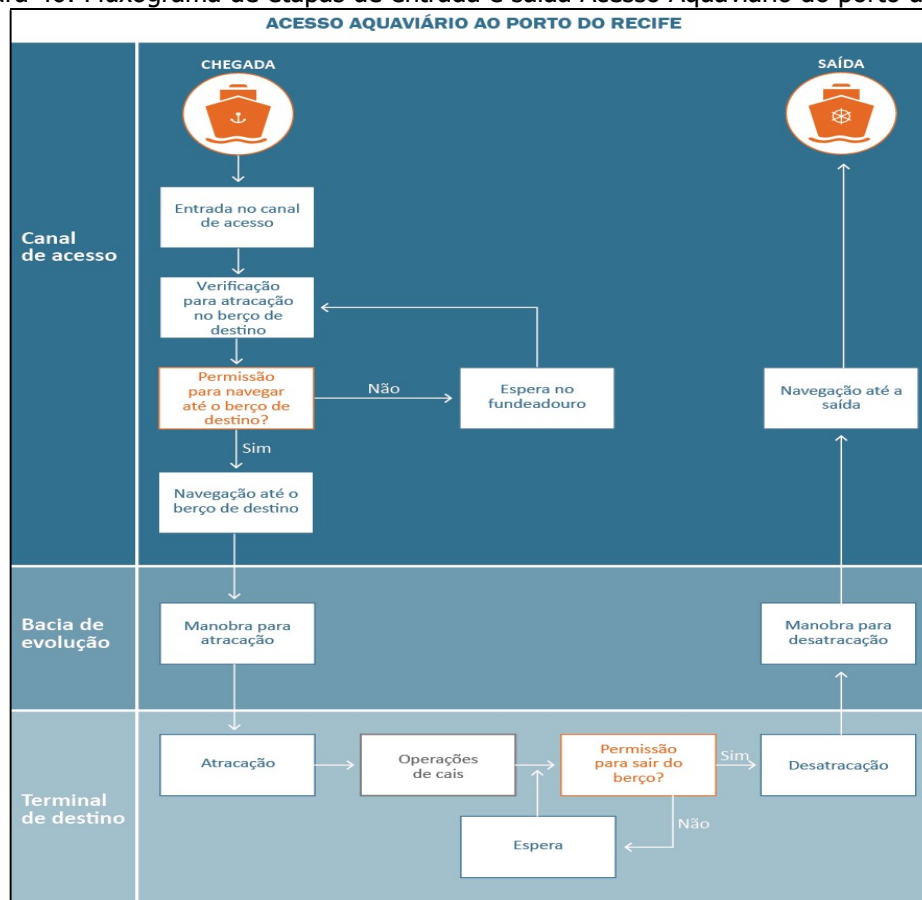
ra 49: Fluxograma de etapas de entrada e saída Acesso Aquaviário ao porto d

ACESSO AQUAVIÁRIO AO PORTO DO RECIFE

CHEGADA

SAÍDA

Canal de acesso

Entrada no canal de acesso

Verificação para atracação no berço de destino

Permissão para navegar até o berço de destino?

Não

Espera no fundeadouro

Sim

Navegação até o berço de destino

Navegação até a saída

Bacia de evolução

Manobra para atracação

Manobra para desatracação

Terminal de destino

Atracação

Operações de cais

Permissão para sair do berço?

Sim

Desatracação

Não

Espera